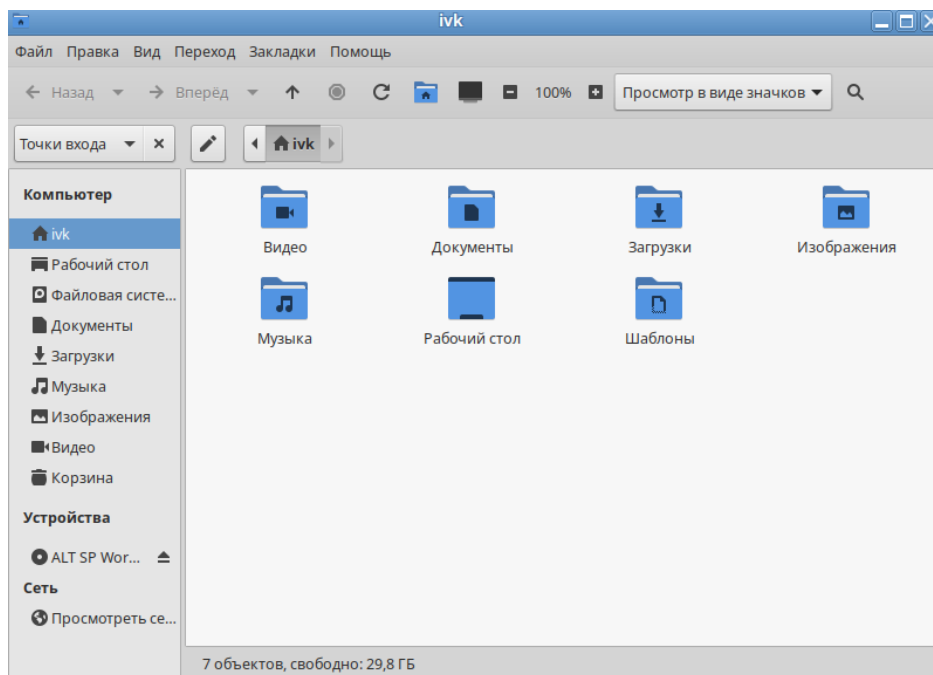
ivk

Файл Правка Вид Переход Закладки Помощь

Назад Вперёд 100% Просмотр в виде значков

Точки входа ivk

Компьютер
ivk
Рабочий стол
Файловая систе...
Документы
Загрузки
Музыка
Изображения
Видео
Корзина

Устройства
ALT SP Wor...

Сеть
Просмотреть се...

Видео
Документы
Загрузки
Изображения
Музыка
Рабочий стол
Шаблоны

7 объектов, свободно: 29,8 ГБ